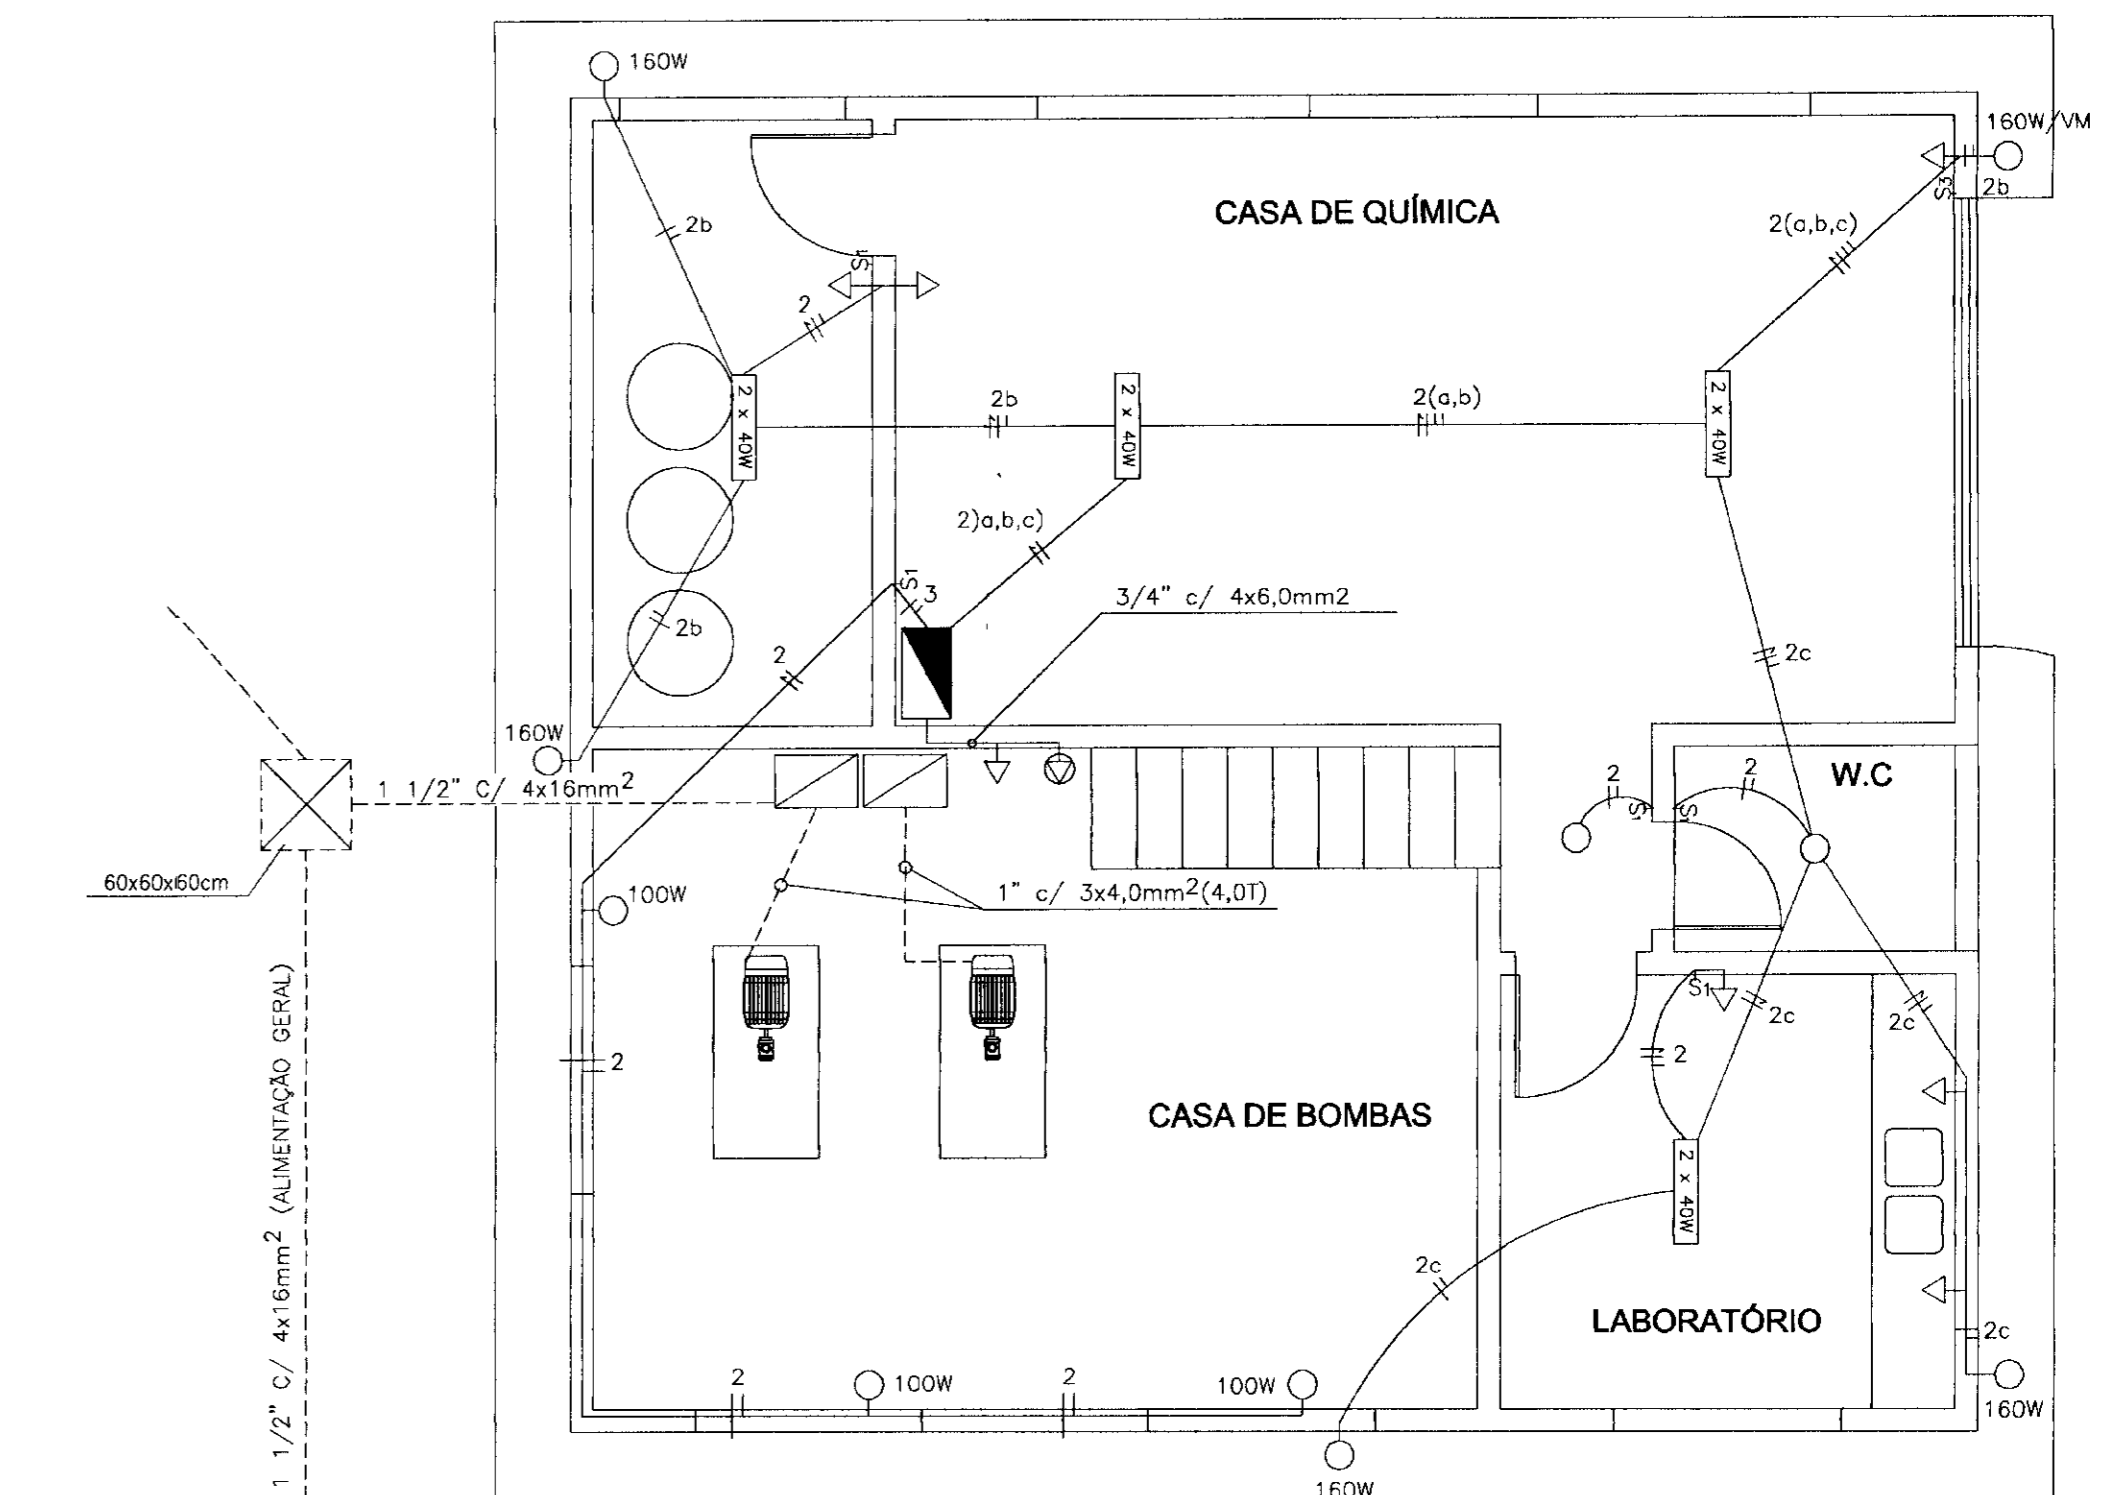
160W

160W/VM

CASA DE QUÍMICA

2b

S3

2b

2(a,b,c)

S1

2

2b

2 x 40W

2 x 40W

2(a,b)

2 x 40W

2)a,b,c)

S1

3

3/4" c/ 4x6,0mm2

2b

2

2c

160W

1 1/2" C/ 4x16mm$^2$

2

S1

2

S

W.C

60x60x60cm

100W

1" c/ 3x4,0mm$^2$(4,0T)

S1

2c

2c

2

2

CASA DE BOMBAS

2 x 40W

1 1/2" C/ 4x16mm$^2$ (ALIMENTAÇÃO GERAL)

2c

LABORATÓRIO

2c

2

100W

2

100W

160W

160W